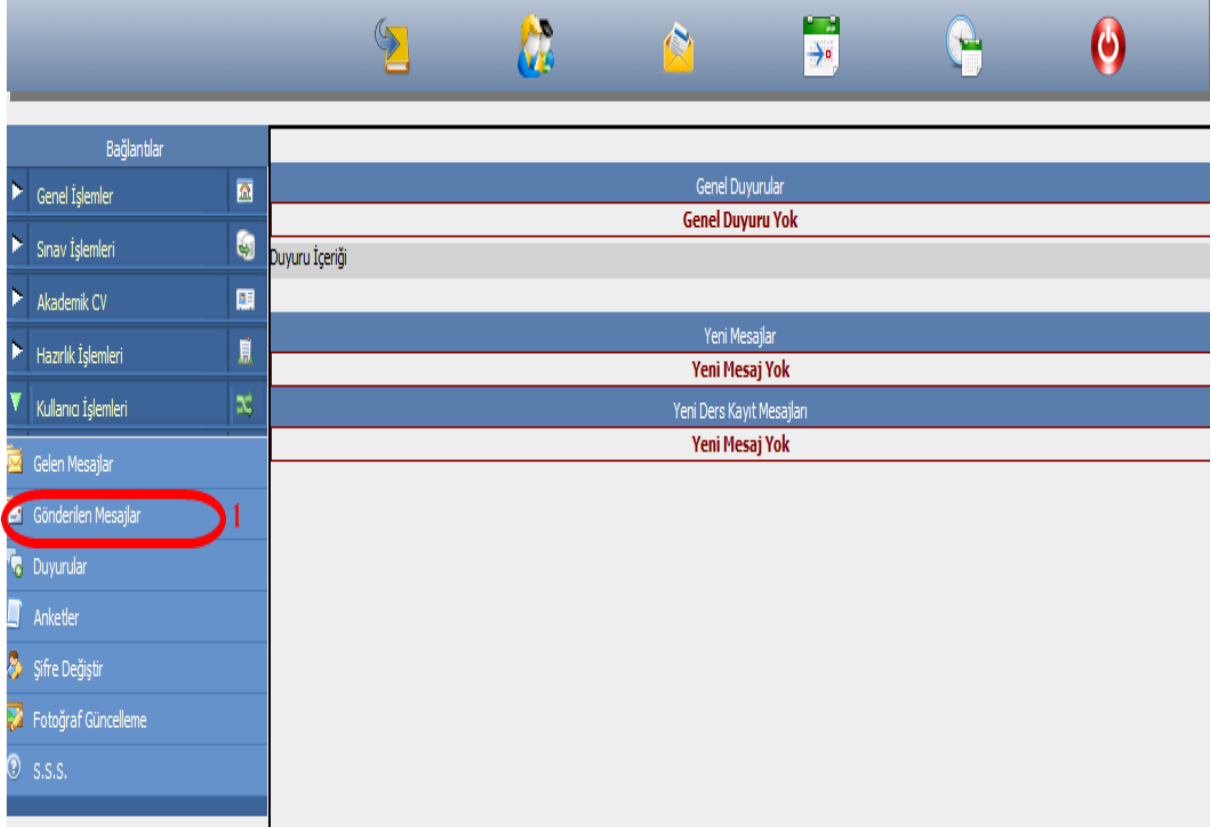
Bağlantılar

Genel İşlemler

Sınav İşlemleri

Akademik CV

Hazırlık İşlemleri

Kullanıcı İşlemleri

Gelen Mesajlar

Gönderilen Mesajlar

1

Duyurular

Anketler

Şifre Değiştir

Fotoğraf Güncelleme

S.S.S.

Genel Duyurular

Genel Duyuru Yok

Duyuru İçeriği

Yeni Mesajlar

Yeni Mesaj Yok

Yeni Ders Kayıt Mesajları

Yeni Mesaj Yok